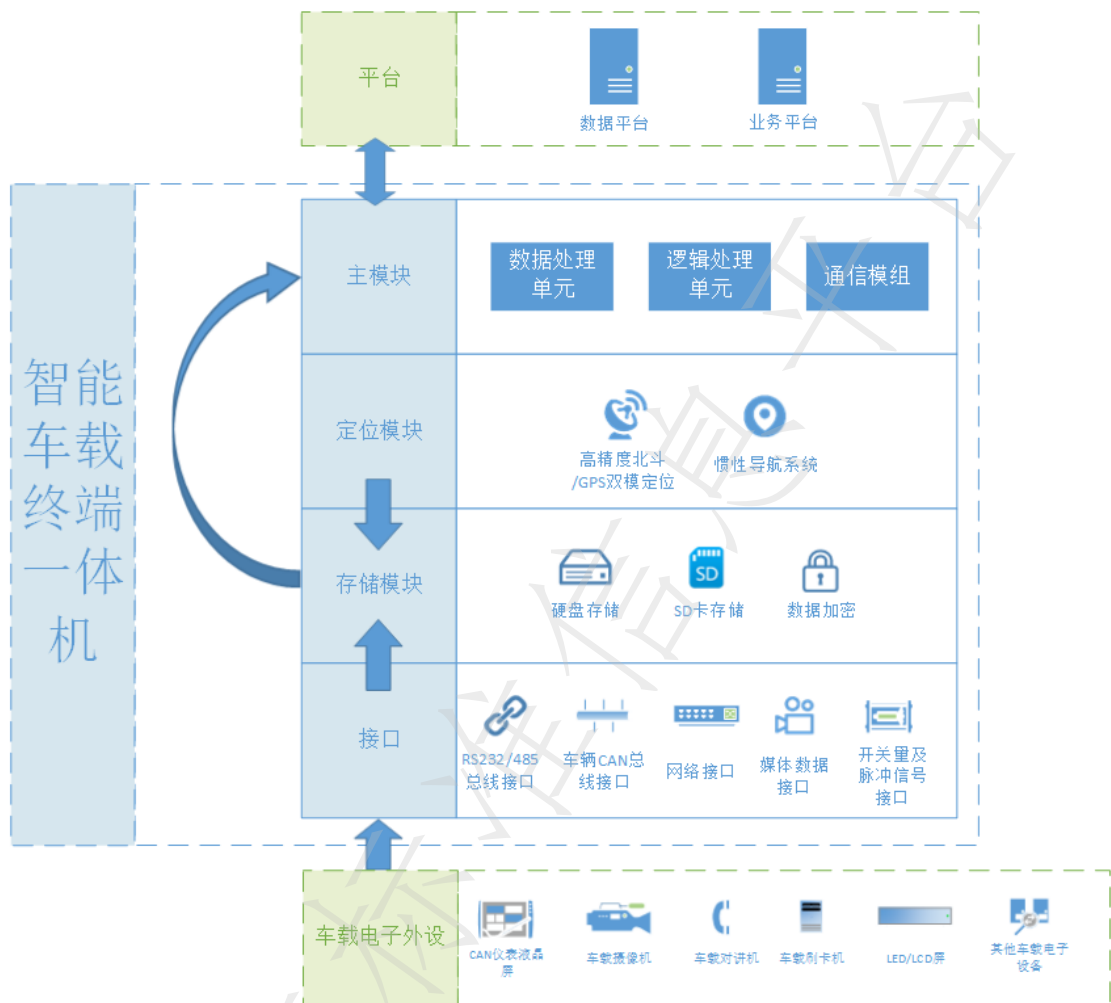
平台

数据平台

业务平台

智能车载终端一体机

主模块

数据处理单元

逻辑处理单元

通信模组

定位模块

高精度北斗/GPS双模定位

惯性导航系统

存储模块

硬盘存储

SD

SD卡存储

数据加密

接口

RS232/485总线接口

车辆CAN总线接口

网络接口

媒体数据接口

开关量及脉冲信号接口

车载电子外设

CAN仪表液晶屏

车载摄像机

车载对讲机

车载刷卡机

LED/LCD屏

其他车载电子设备